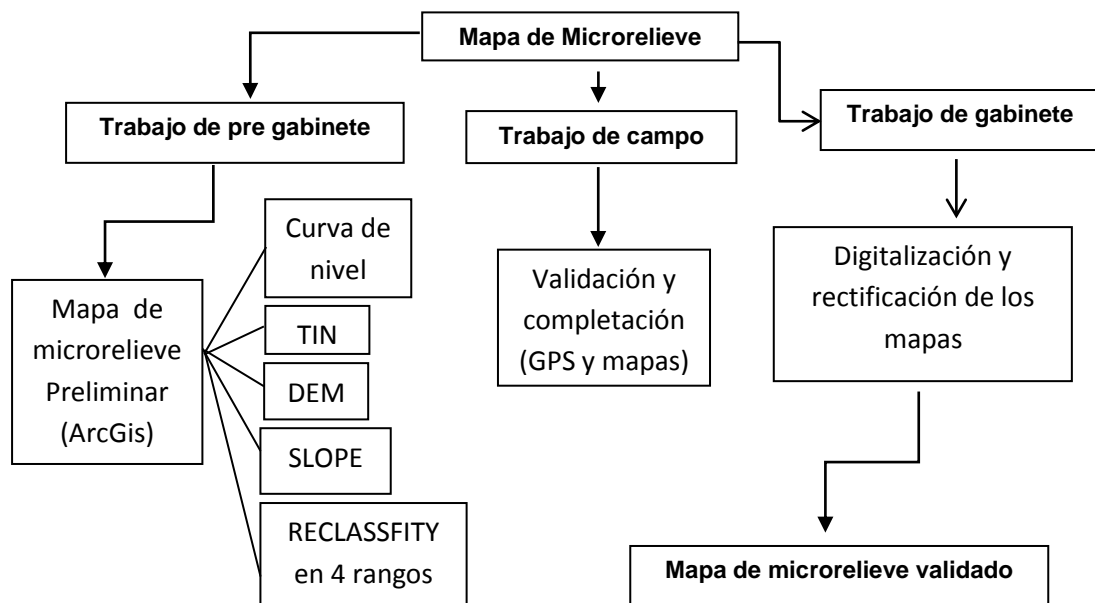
Mapa de Microrelieve

Trabajo de pre gabinete

Mapa de microrelieve Preliminar (ArcGis)

Curva de nivel

TIN

DEM

SLOPE

RECLASSFITY en 4 rangos

Trabajo de campo

Validación y completación (GPS y mapas)

Trabajo de gabinete

Digitalización y rectificación de los mapas

Mapa de microrelieve validado